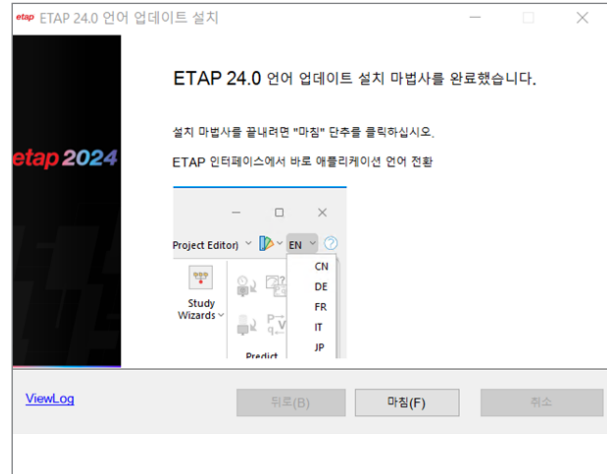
etap ETAP 24.0 언어 업데이트 설치

etap 2024

ETAP 24.0 언어 업데이트 설치 마법사를 완료했습니다.

설치 마법사를 끝내려면 "마침" 단추를 클릭하십시오.

ETAP 인터페이스에서 바로 애플리케이션 언어 전환

Project Editor)

EN

CN

DE

FR

IT

JP

Study Wizards

Predict

ViewLog

뒤로(B)

마침(F)

취소